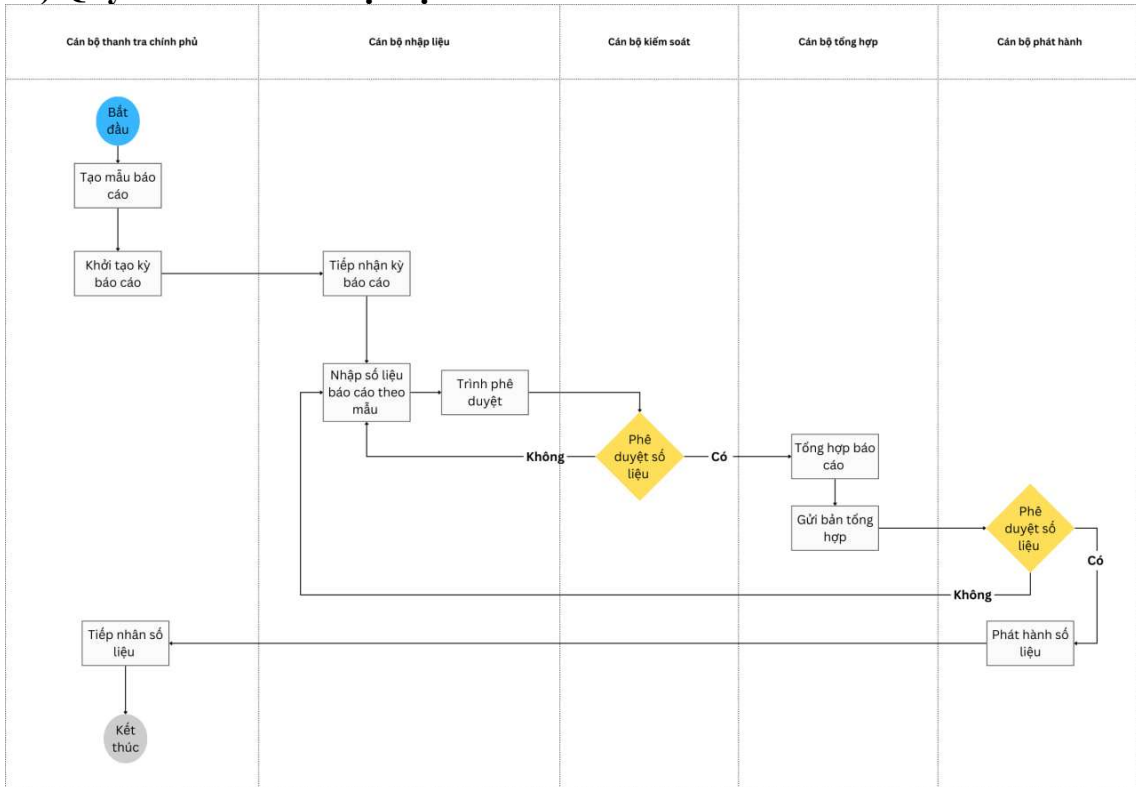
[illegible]

| Cán bộ thanh tra chính phủ | Cán bộ nhập liệu | Cán bộ kiểm soát | Cán bộ tổng hợp | Cán bộ phát hành |
|---|---|---|---|---|

Bắt đầu

Tạo mẫu báo cáo

Khởi tạo kỳ báo cáo

Tiếp nhận kỳ báo cáo

Nhập số liệu báo cáo theo mẫu

Trình phê duyệt

Phê duyệt số liệu

Không

Có

Tổng hợp báo cáo

Gửi bản tổng hợp

Phê duyệt số liệu

Có

Không

Tiếp nhân số liệu

Phát hành số liệu

Kết thúc